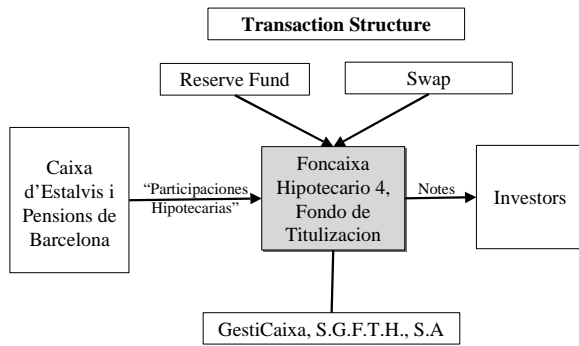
Transaction Structure

Reserve Fund

Swap

Caixa d'Estalvis i Pensions de Barcelona

"Participaciones Hipotecarias"

Foncaixa Hipotecario 4, Fondo de Titulizacion

Notes

Investors

GestiCaixa, S.G.F.T.H., S.A